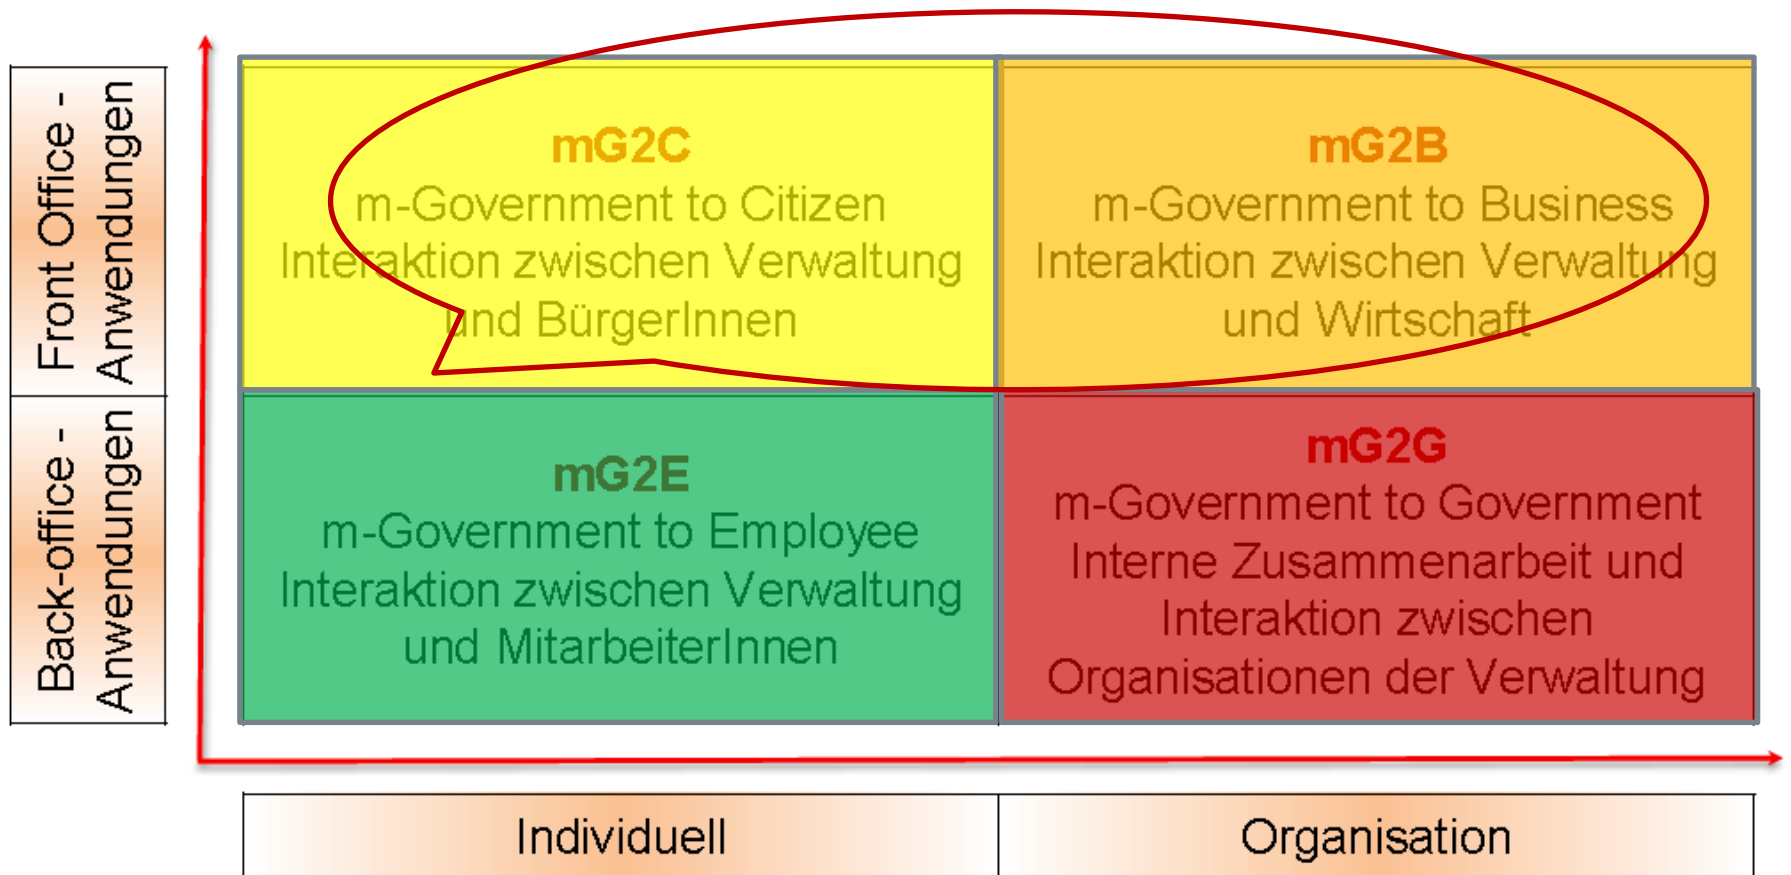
Front Office - Anwendungen

Back-office - Anwendungen

mG2C
m-Government to Citizen
Interaktion zwischen Verwaltung und BürgerInnen

mG2B
m-Government to Business
Interaktion zwischen Verwaltung und Wirtschaft

mG2E
m-Government to Employee
Interaktion zwischen Verwaltung und MitarbeiterInnen

mG2G
m-Government to Government
Interne Zusammenarbeit und Interaktion zwischen Organisationen der Verwaltung

Individuell

Organisation